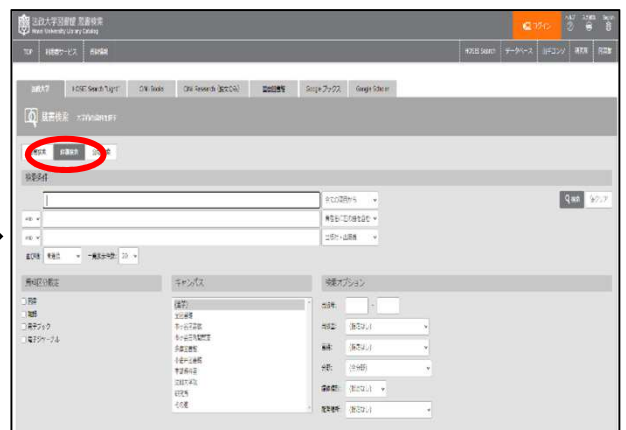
法政大学図書館 蔵書検索
Hosei University Library Catalog

ログイン

TOP 利用者サービス 各種情報

HOSEI Search データベース リポジトリ 問合せ

法政大学 HOSEI Search "Light" CiNii Books CiNii Research Google ブックス Google Scholar

蔵書検索

簡易検索 詳細検索

検索条件

すべての項目から

検索

クリア

AND

AND

並び順 出版年 一覧表示件数 20

資料区分の限定

図書
雑誌
電子ブック
電子ジャーナル

キャンパス

(指定なし)

検索オプション

出版年 -

所蔵館 (指定なし)

言語 (指定なし)

分類 (分類無)

(指定なし)

(指定なし)